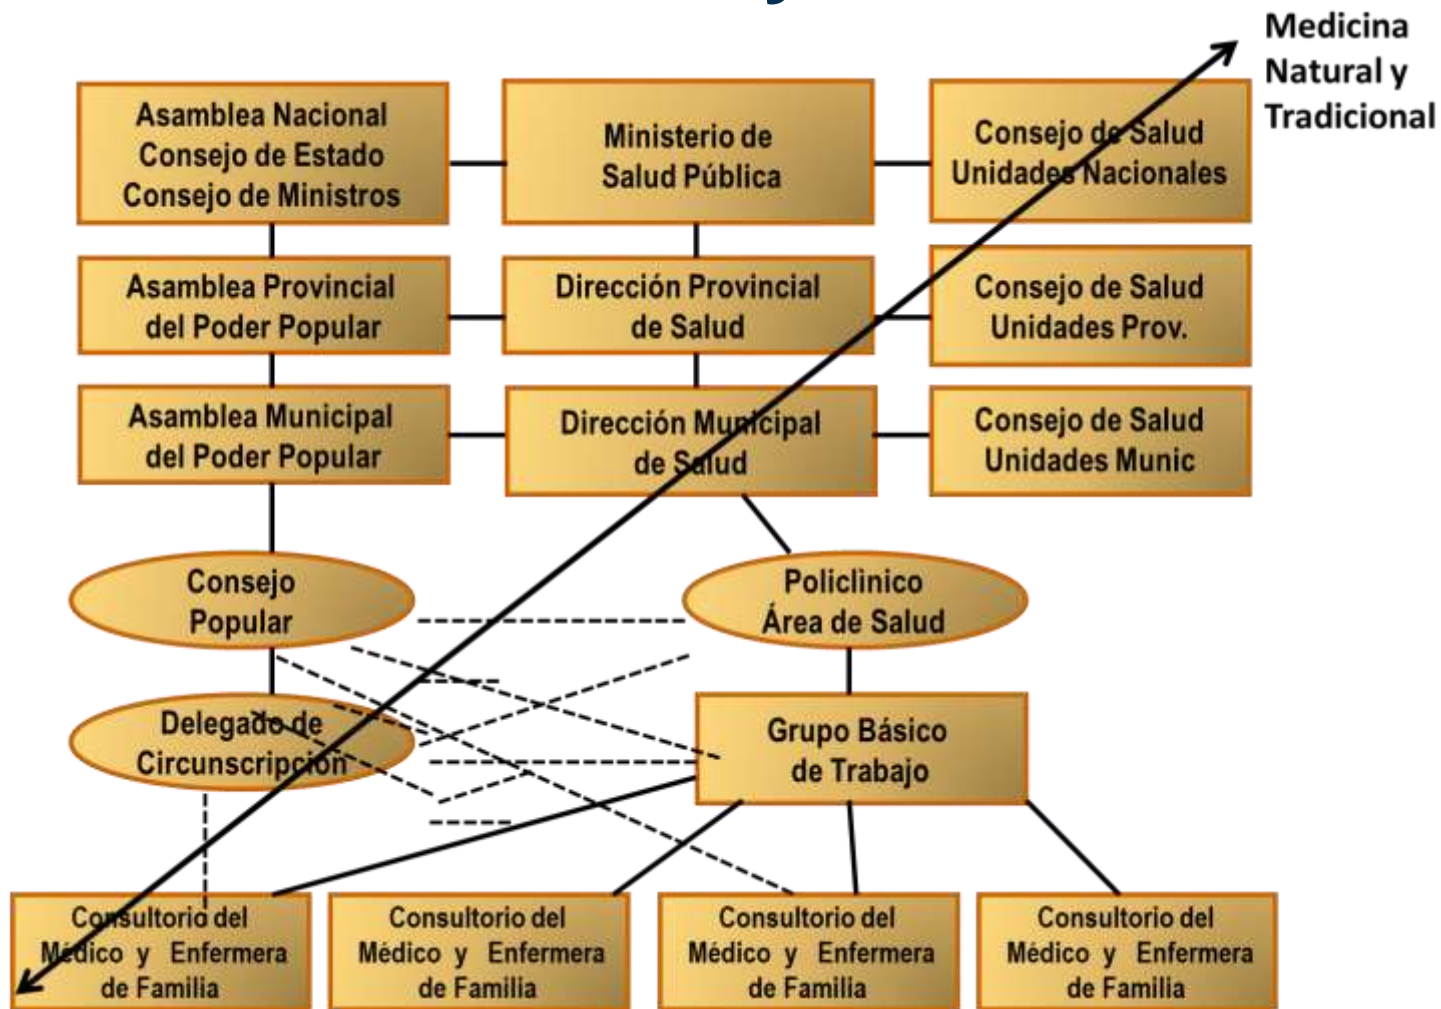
Medicina Natural y Tradicional

Asamblea Nacional Consejo de Estado Consejo de Ministros

Ministerio de Salud Pública

Consejo de Salud Unidades Nacionales

Asamblea Provincial del Poder Popular

Dirección Provincial de Salud

Consejo de Salud Unidades Prov.

Asamblea Municipal del Poder Popular

Dirección Municipal de Salud

Consejo de Salud Unidades Munic

Consejo Popular

Policlínico Área de Salud

Delegado de Circunscripción

Grupo Básico de Trabajo

Consultorio del Médico y Enfermera de Familia

Consultorio del Médico y Enfermera de Familia

Consultorio del Médico y Enfermera de Familia

Consultorio del Médico y Enfermera de Familia